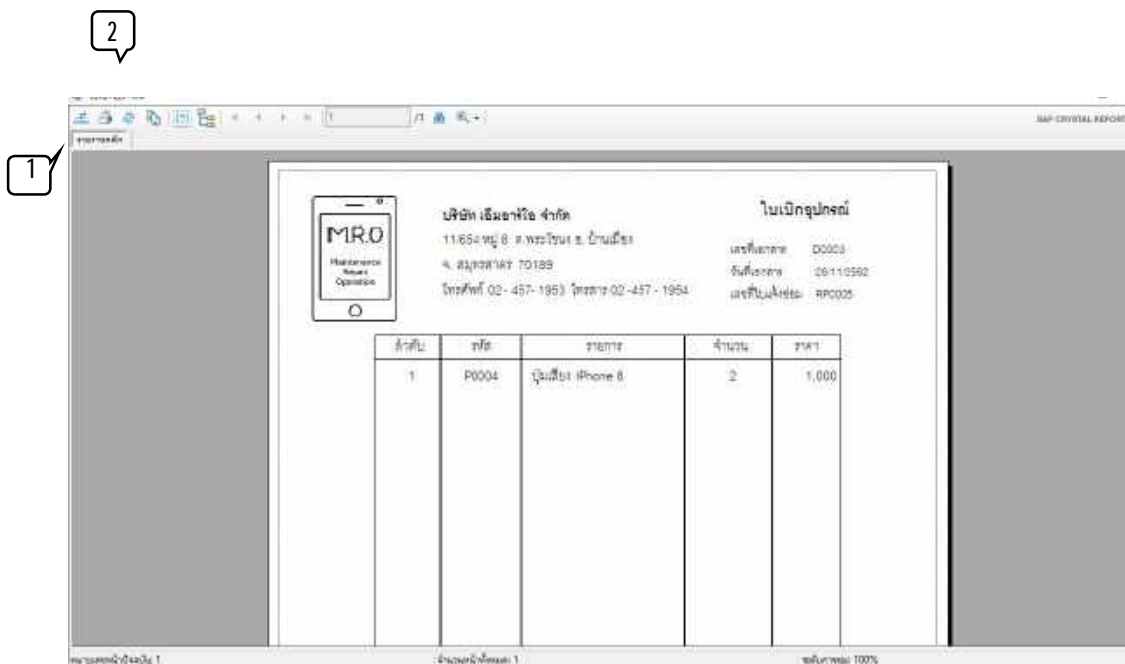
2

1

/1

SAP CRYSTAL REPORTS

รายงานหลัก

MR.O
Maintenance Repair Operation

บริษัท เอ็มอาร์โอ จำกัด
11/65 หมู่ 8 ต.พระไชยา อ.บ้านเมือง
จ. สมุทรสาคร 70189
โทรศัพท์ 02 - 457- 1953 โทรสาร 02 -457 - 1954

ใบเบิกอุปกรณ์

เลขที่เอกสาร D0003
วันที่เอกสาร 26/11/2562
เลขที่ใบแจ้งซ่อม RPC005

| ลำดับ | รหัส | รายการ | จำนวน | ราคา |
|---|---|---|---|---|
| 1 | P0004 | ปุ่มเปิด iPhone 6 | 2 | 1,000 |

หมายเลขหน้าปัจจุบัน 1

จำนวนหน้าทั้งหมด: 1

ระดับการซูม: 100%